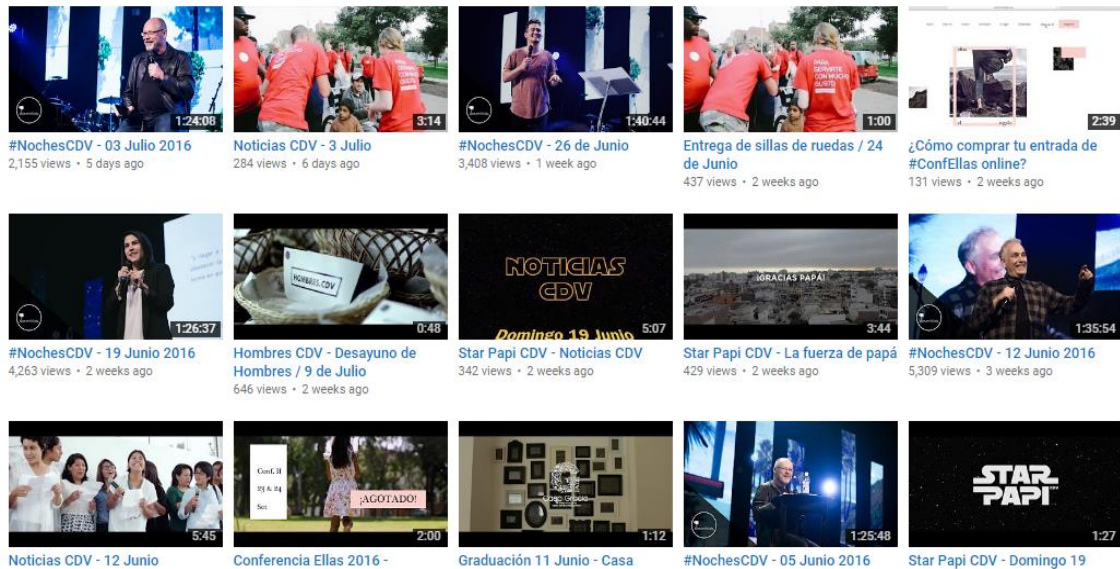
1:24:08
#NochesCDV - 03 Julio 2016
2,155 views • 5 days ago

3:14
Noticias CDV - 3 Julio
284 views • 6 days ago

1:40:44
#NochesCDV - 26 de Junio
3,408 views • 1 week ago

1:00
Entrega de sillas de ruedas / 24 de Junio
437 views • 2 weeks ago

2:39
¿Cómo comprar tu entrada de #ConfEllas online?
131 views • 2 weeks ago

1:26:37
#NochesCDV - 19 Junio 2016
4,263 views • 2 weeks ago

HOMBRES.CDV
0:48
Hombres CDV - Desayuno de Hombres / 9 de Julio
646 views • 2 weeks ago

NOTICIAS CDV
Domingo 19 Junio
5:07
Star Papi CDV - Noticias CDV
342 views • 2 weeks ago

¡GRACIAS PAPÁ!
3:44
Star Papi CDV - La fuerza de papá
429 views • 2 weeks ago

1:35:54
#NochesCDV - 12 Junio 2016
5,309 views • 3 weeks ago

5:45
Noticias CDV - 12 Junio

Conf. II
23 & 24
Set
¡AGOTADO!
2:00
Conferencia Ellas 2016 -

Casa Gracia
1:12
Graduación 11 Junio - Casa

1:25:48
#NochesCDV - 05 Junio 2016

STAR PAPI
1:27
Star Papi CDV - Domingo 19